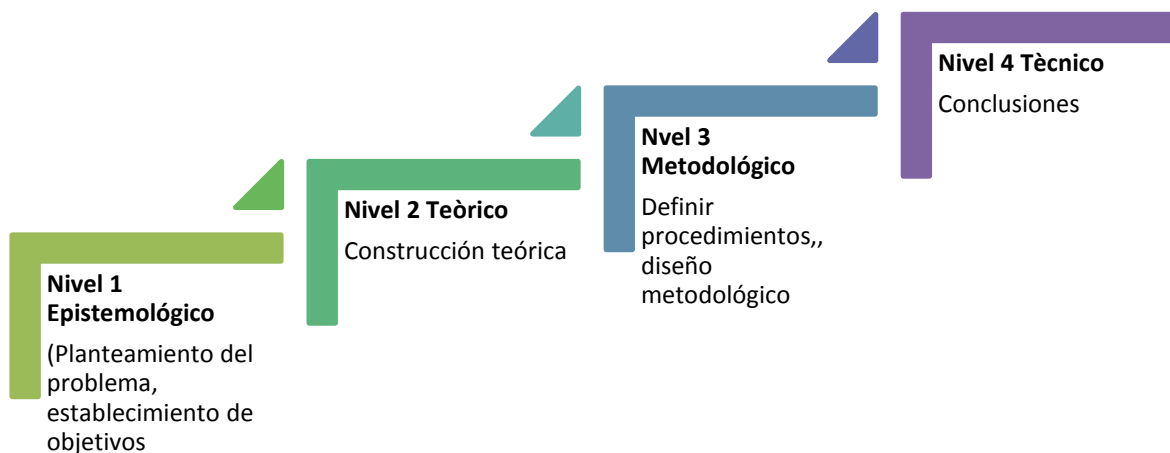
Nivel 1 Epistemológico

(Planteamiento del problema, establecimiento de objetivos

Nivel 2 Teòrico

Construcción teórica

Nvel 3 Metodológico

Definir procedimientos,, diseño metodológico

Nivel 4 Tècnico

Conclusiones